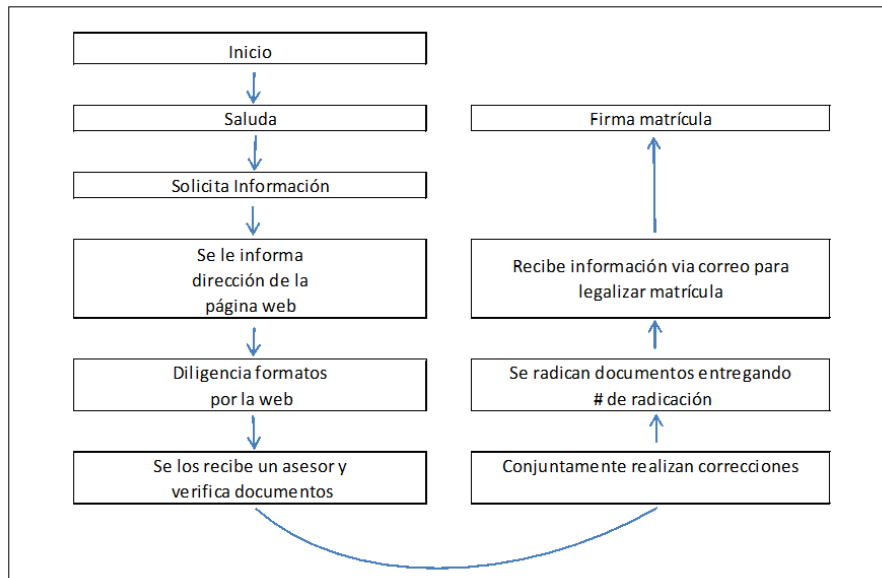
Inicio

Saluda

Solicita Información

Se le informa dirección de la página web

Diligencia formatos por la web

Se los recibe un asesor y verifica documentos

Conjuntamente realizan correcciones

Se radican documentos entregando # de radicación

Recibe información via correo para legalizar matrícula

Firma matrícula